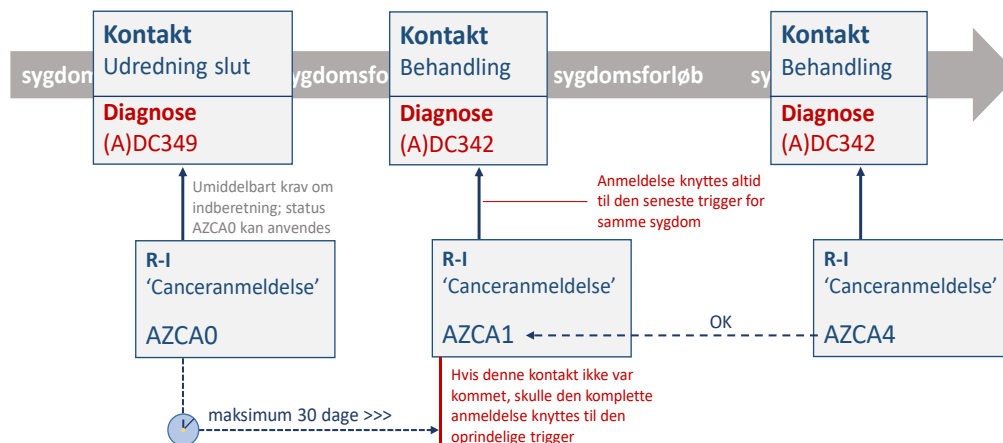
sygdom

Kontakt
Udredning slut

Diagnose
(A)DC349

sygdomsfor

Kontakt
Behandling

Diagnose
(A)DC342

sygdomsforløb

sy

Kontakt
Behandling

Diagnose
(A)DC342

Umiddelbart krav om indberetning; status AZCA0 kan anvendes

Anmeldelse knyttes altid til den seneste trigger for samme sygdom

R-I
'Canceranmeldelse'
AZCA0

R-I
'Canceranmeldelse'
AZCA1

OK

R-I
'Canceranmeldelse'
AZCA4

maksimum 30 dage >>>

Hvis denne kontakt ikke var kommet, skulle den komplette anmeldelse knyttes til den oprindelige trigger